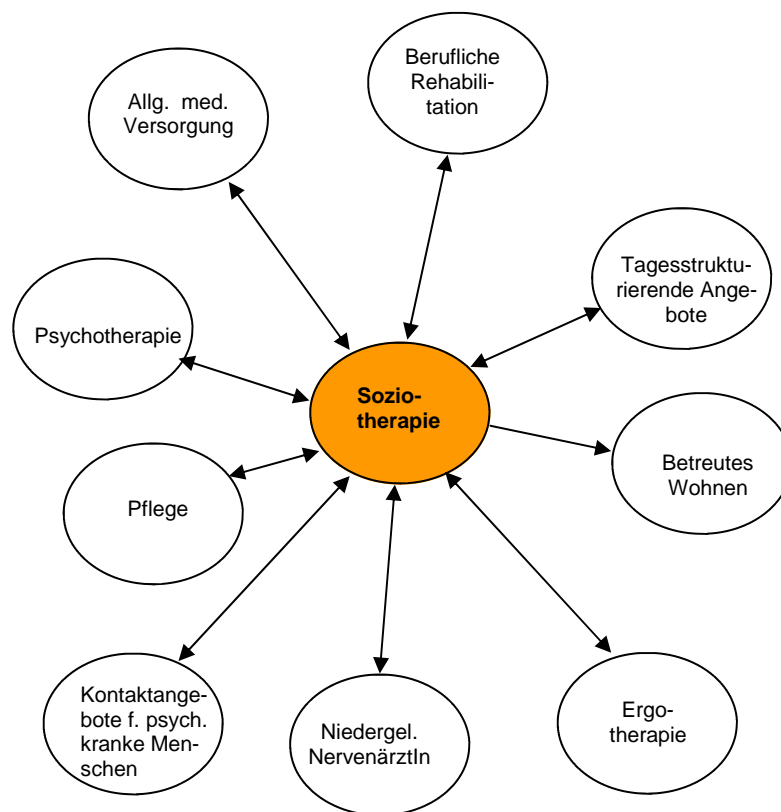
Soziotherapie

Allg. med. Versorgung

Berufliche Rehabilitation

Tagesstrukturierende Angebote

Psychotherapie

Betreutes Wohnen

Pflege

Kontaktangebote f. psych. kranke Menschen

Niedergel. NervenärztIn

Ergotherapie